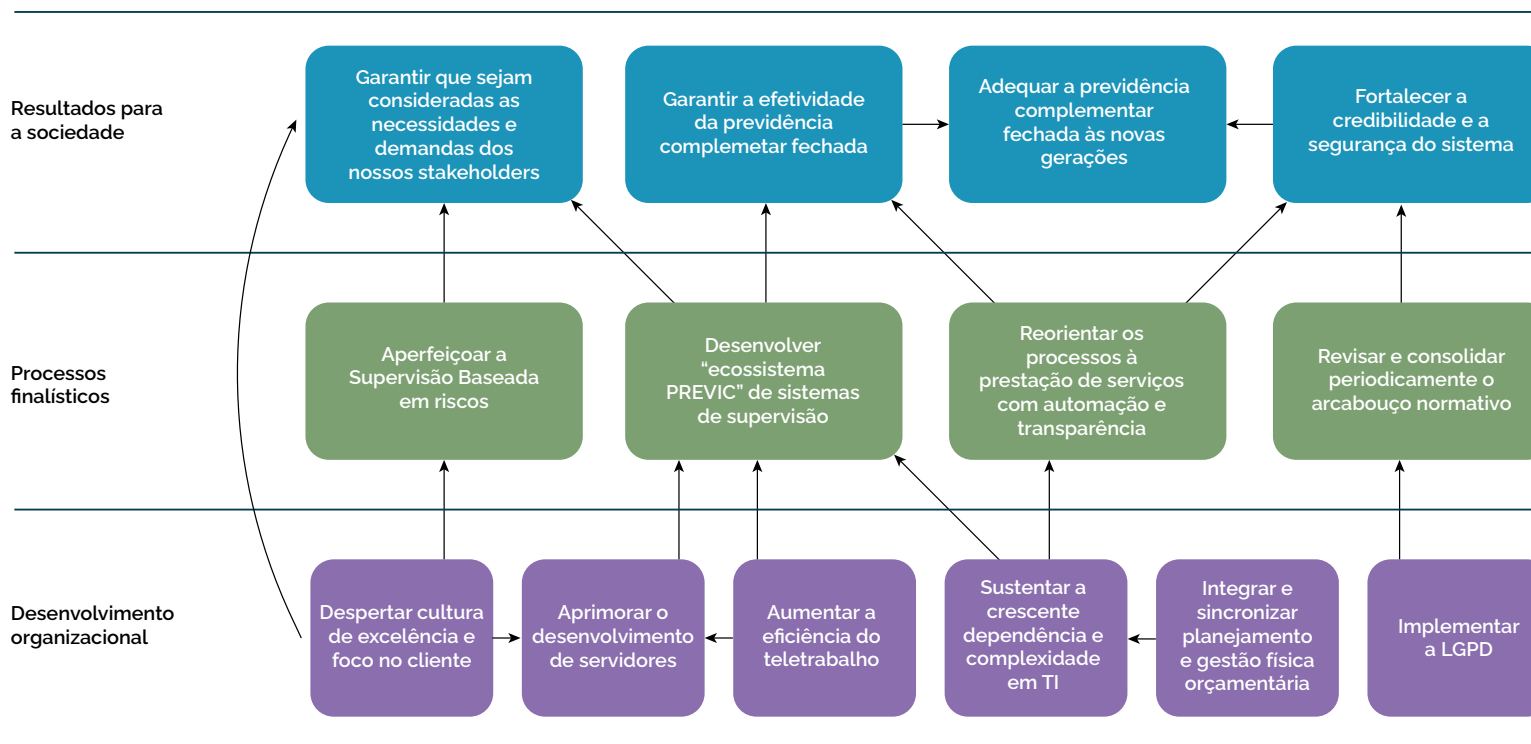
Resultados para a sociedade

Garantir que sejam consideradas as necessidades e demandas dos nossos stakeholders

Garantir a efetividade da previdência complemetar fechada

Adequar a previdência complementar fechada às novas gerações

Fortalecer a credibilidade e a segurança do sistema

Processos finalísticos

Aperfeiçoar a Supervisão Baseada em riscos

Desenvolver "ecossistema PREVIC" de sistemas de supervisão

Reorientar os processos à prestação de serviços com automação e transparência

Revisar e consolidar periodicamente o arcabouço normativo

Desenvolvimento organizacional

Despertar cultura de excelência e foco no cliente

Aprimorar o desenvolvimento de servidores

Aumentar a eficiência do teletrabalho

Sustentar a crescente dependência e complexidade em TI

Integrar e sincronizar planejamento e gestão física orçamentária

Implementar a LGPD